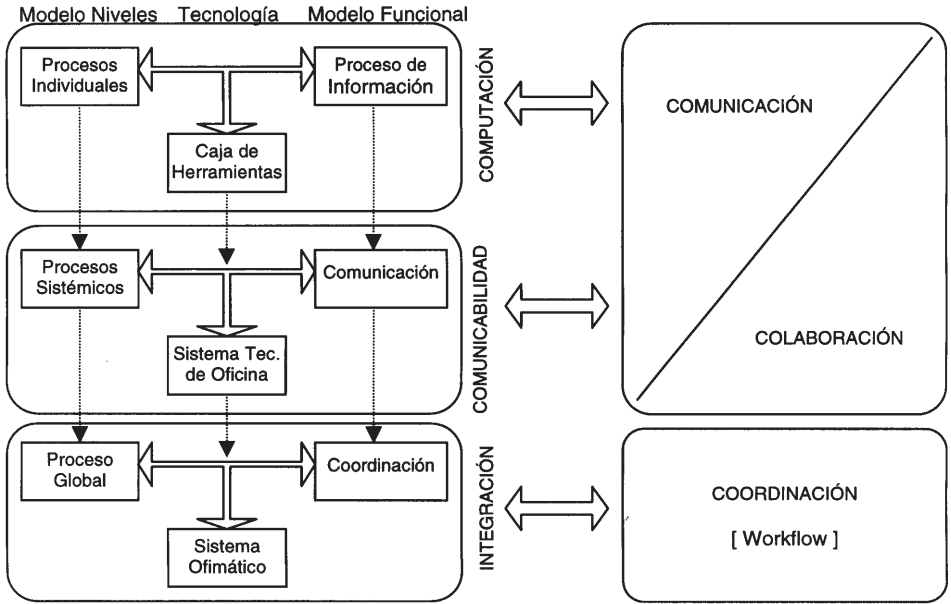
Modelo Niveles Tecnología Modelo Funcional

Procesos Individuales

Proceso de Información

Caja de Herramientas

COMPUTACIÓN

Procesos Sistémicos

Comunicación

Sistema Tec. de Oficina

COMUNICABILIDAD

Proceso Global

Coordinación

Sistema Ofimático

INTEGRACIÓN

COMUNICACIÓN

COLABORACIÓN

COORDINACIÓN

[ Workflow ]